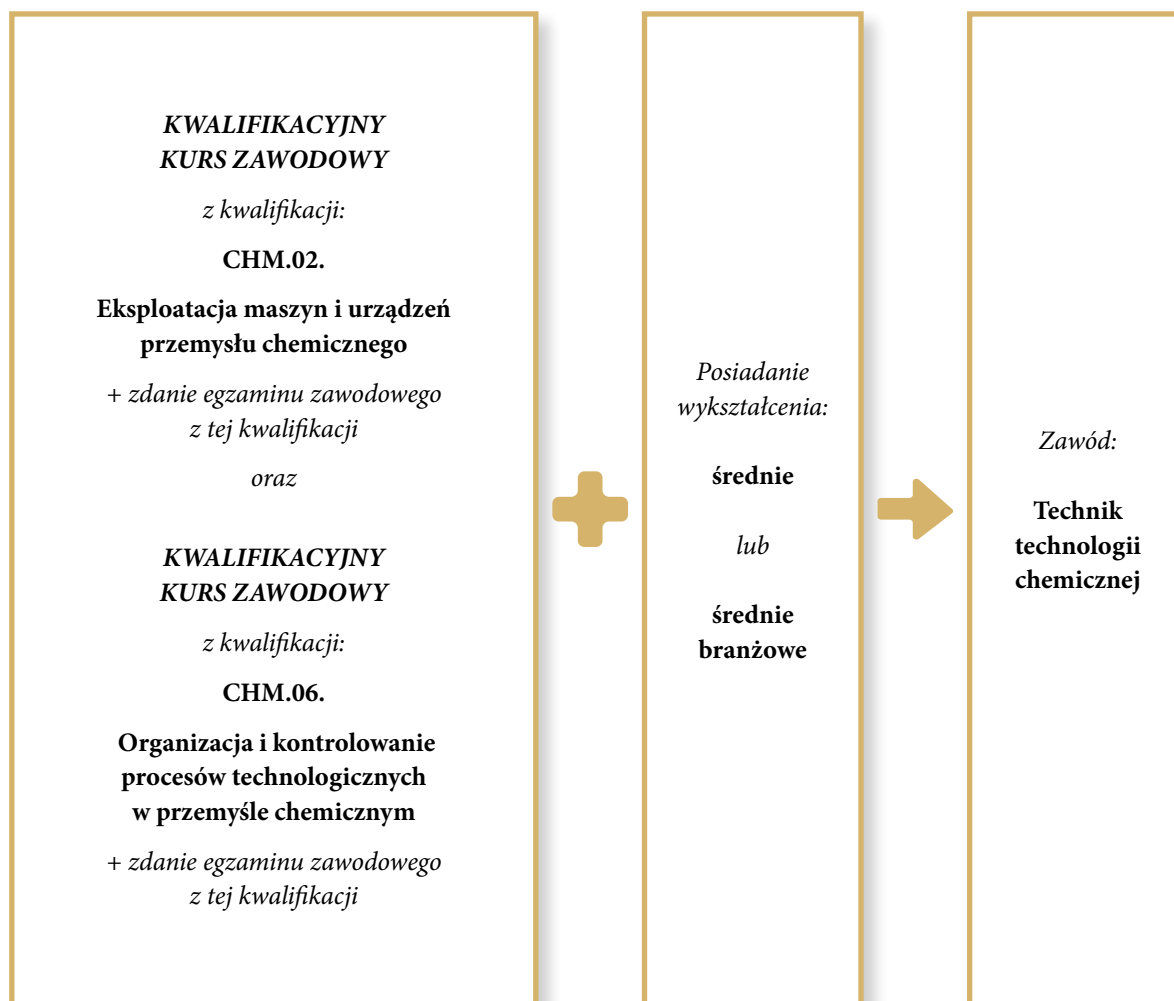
KWALIFIKACYJNY KURS ZAWODOWY

z kwalifikacji:

CHM.02.

Eksploatacja maszyn i urządzeń przemysłu chemicznego

+ zdanie egzaminu zawodowego z tej kwalifikacji

oraz

KWALIFIKACYJNY KURS ZAWODOWY

z kwalifikacji:

CHM.06.

Organizacja i kontrolowanie procesów technologicznych w przemyśle chemicznym

+ zdanie egzaminu zawodowego z tej kwalifikacji

Posiadanie wykształcenia:

średnie

lub

średnie branżowe

Zawód:

Technik technologii chemicznej